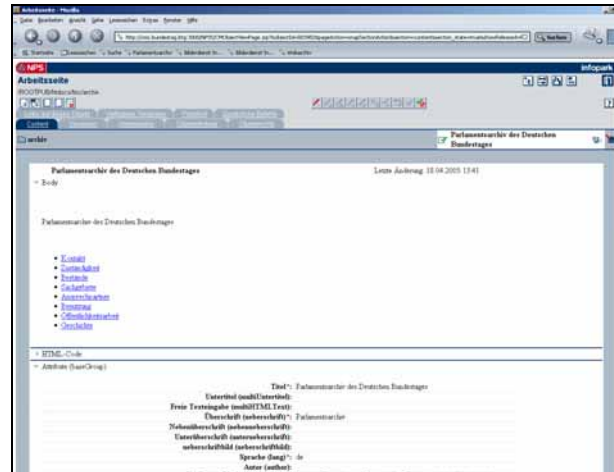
Arbeitsseite - Mozilla

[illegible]

NPS

infopark

Arbeitsseite

/ROOT/PLB/Ressourcen/archiv

Content

archiv

Parlamentsarchiv des Deutschen Bundestages

Parlamentsarchiv des Deutschen Bundestages

Letzte Änderung: 18.04.2005 13:41

Body

Parlamentsarchiv des Deutschen Bundestages

- Kontakt
- Zuständigkeit
- Bestände
- Sachgebiete
- Ansprechpartner
- Benutzung
- Öffentlichkeitsarbeit
- Geschichte

HTML-Code

Attribute (baseGroup)

| | |
|---|---|
| Titel*: | Parlamentsarchiv des Deutschen Bundestages |
| Untertitel (multiUntertitel): | |
| Freie Texteingabe (multiHTMLText): | |
| Überschrift (ueberschrift)*: | Parlamentsarchiv |
| Nebenüberschrift (nebenueberschrift): | |
| Unterüberschrift (unterueberschrift): | |
| ueberschriftbild (ueberschriftbild): | |
| Sprache (lang)*: | de |
| Autor (author): | |